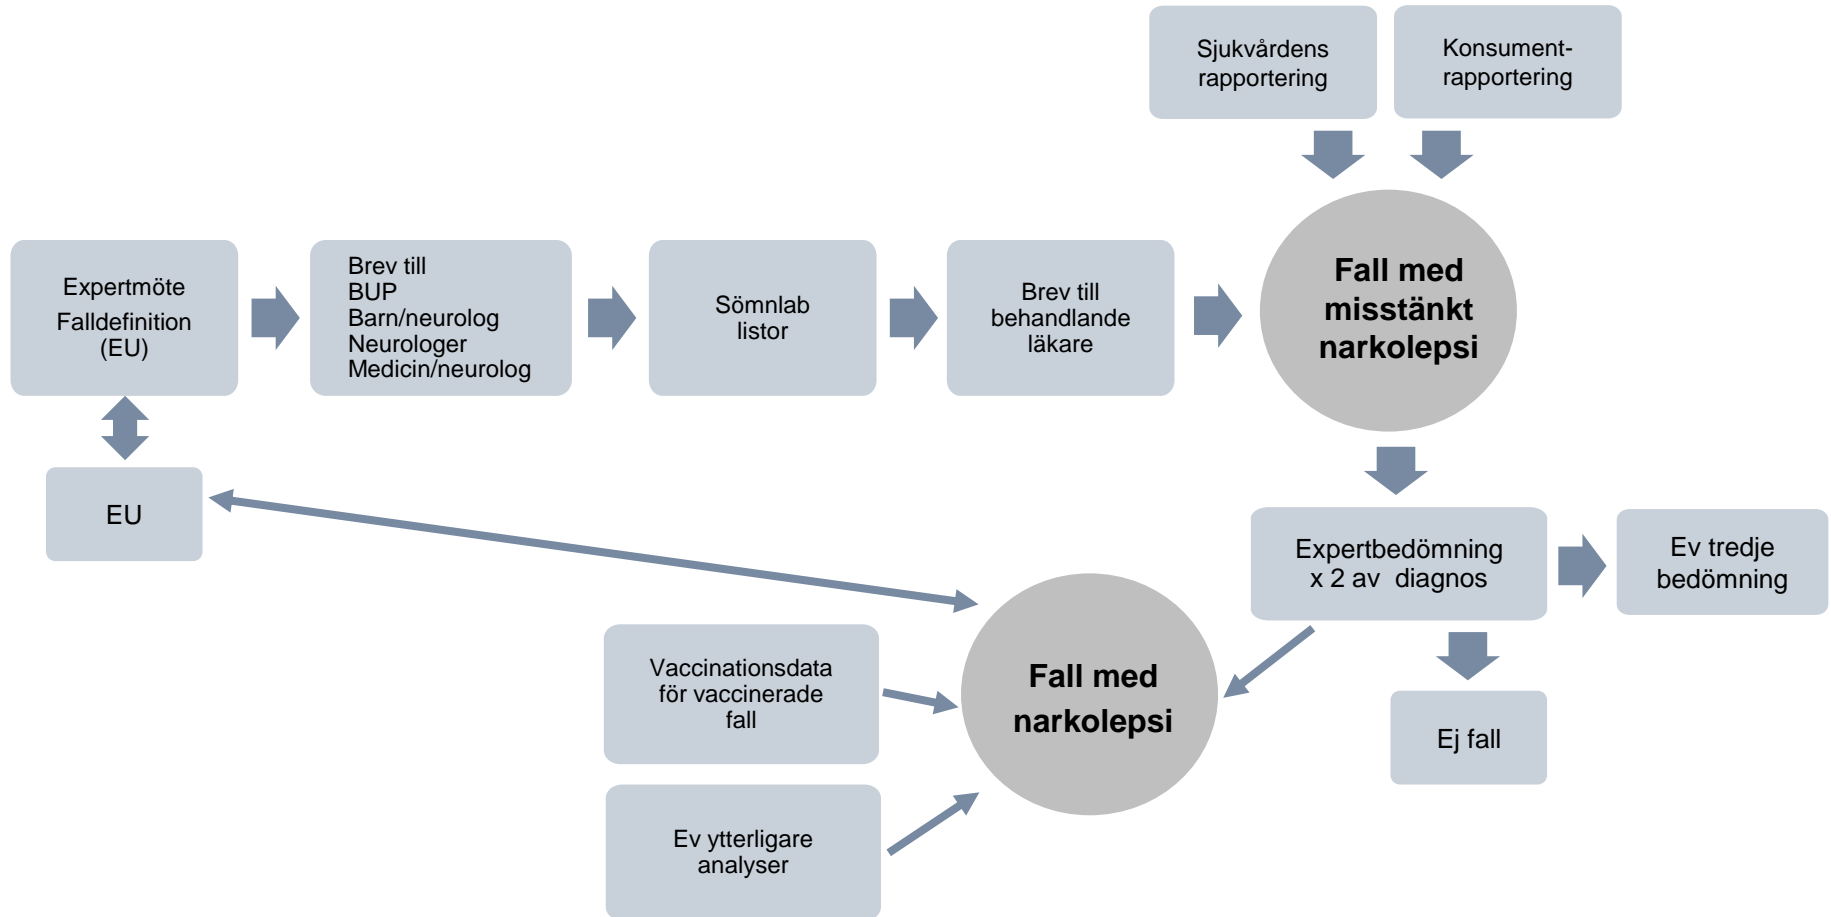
Sjukvårdens rapportering

Konsument-rapportering

Expertmöte
Falldefinition (EU)

Brev till
BUP
Barn/neurolog
Neurologer
Medicin/neurolog

Sömnlab listor

Brev till behandlande läkare

Fall med misstänkt narkolepsi

EU

Expertbedömning x 2 av diagnos

Ev tredje bedömning

Vaccinationsdata för vaccinerade fall

Fall med narkolepsi

Ej fall

Ev ytterligare analyser